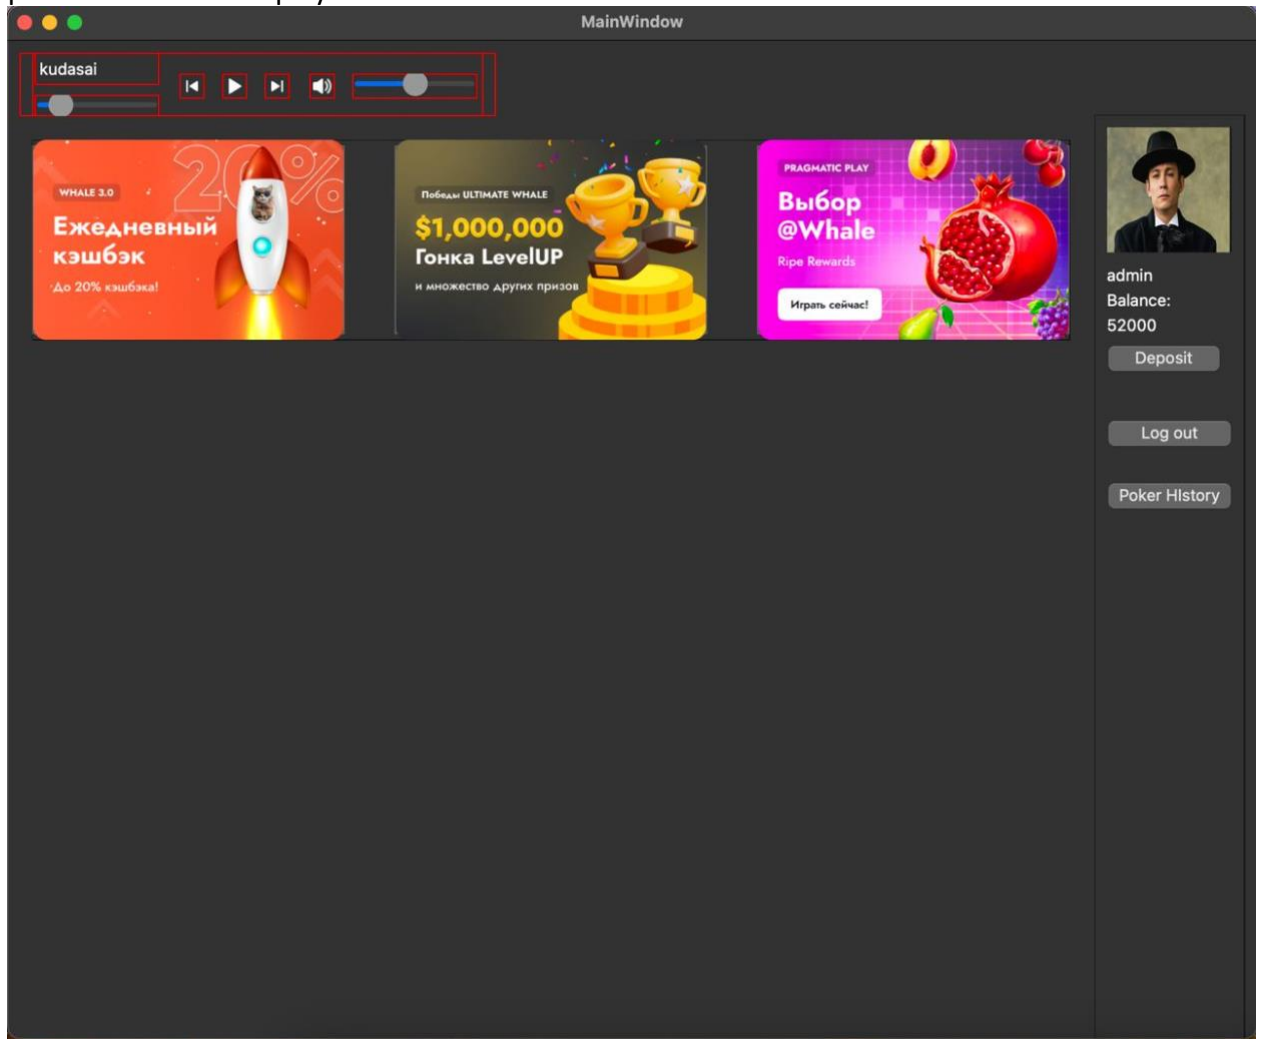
MainWindow

kudasai

WHALE 3.0
Ежедневный кэшбэк
До 20% кэшбэка!
20%

Победы ULTIMATE WHALE
$1,000,000
Гонка LevelUP
и множество других призов

PRAGMATIC PLAY
Выбор @Whale
Ripe Rewards
Играть сейчас!

admin
Balance:
52000
Deposit
Log out
Poker HIstory